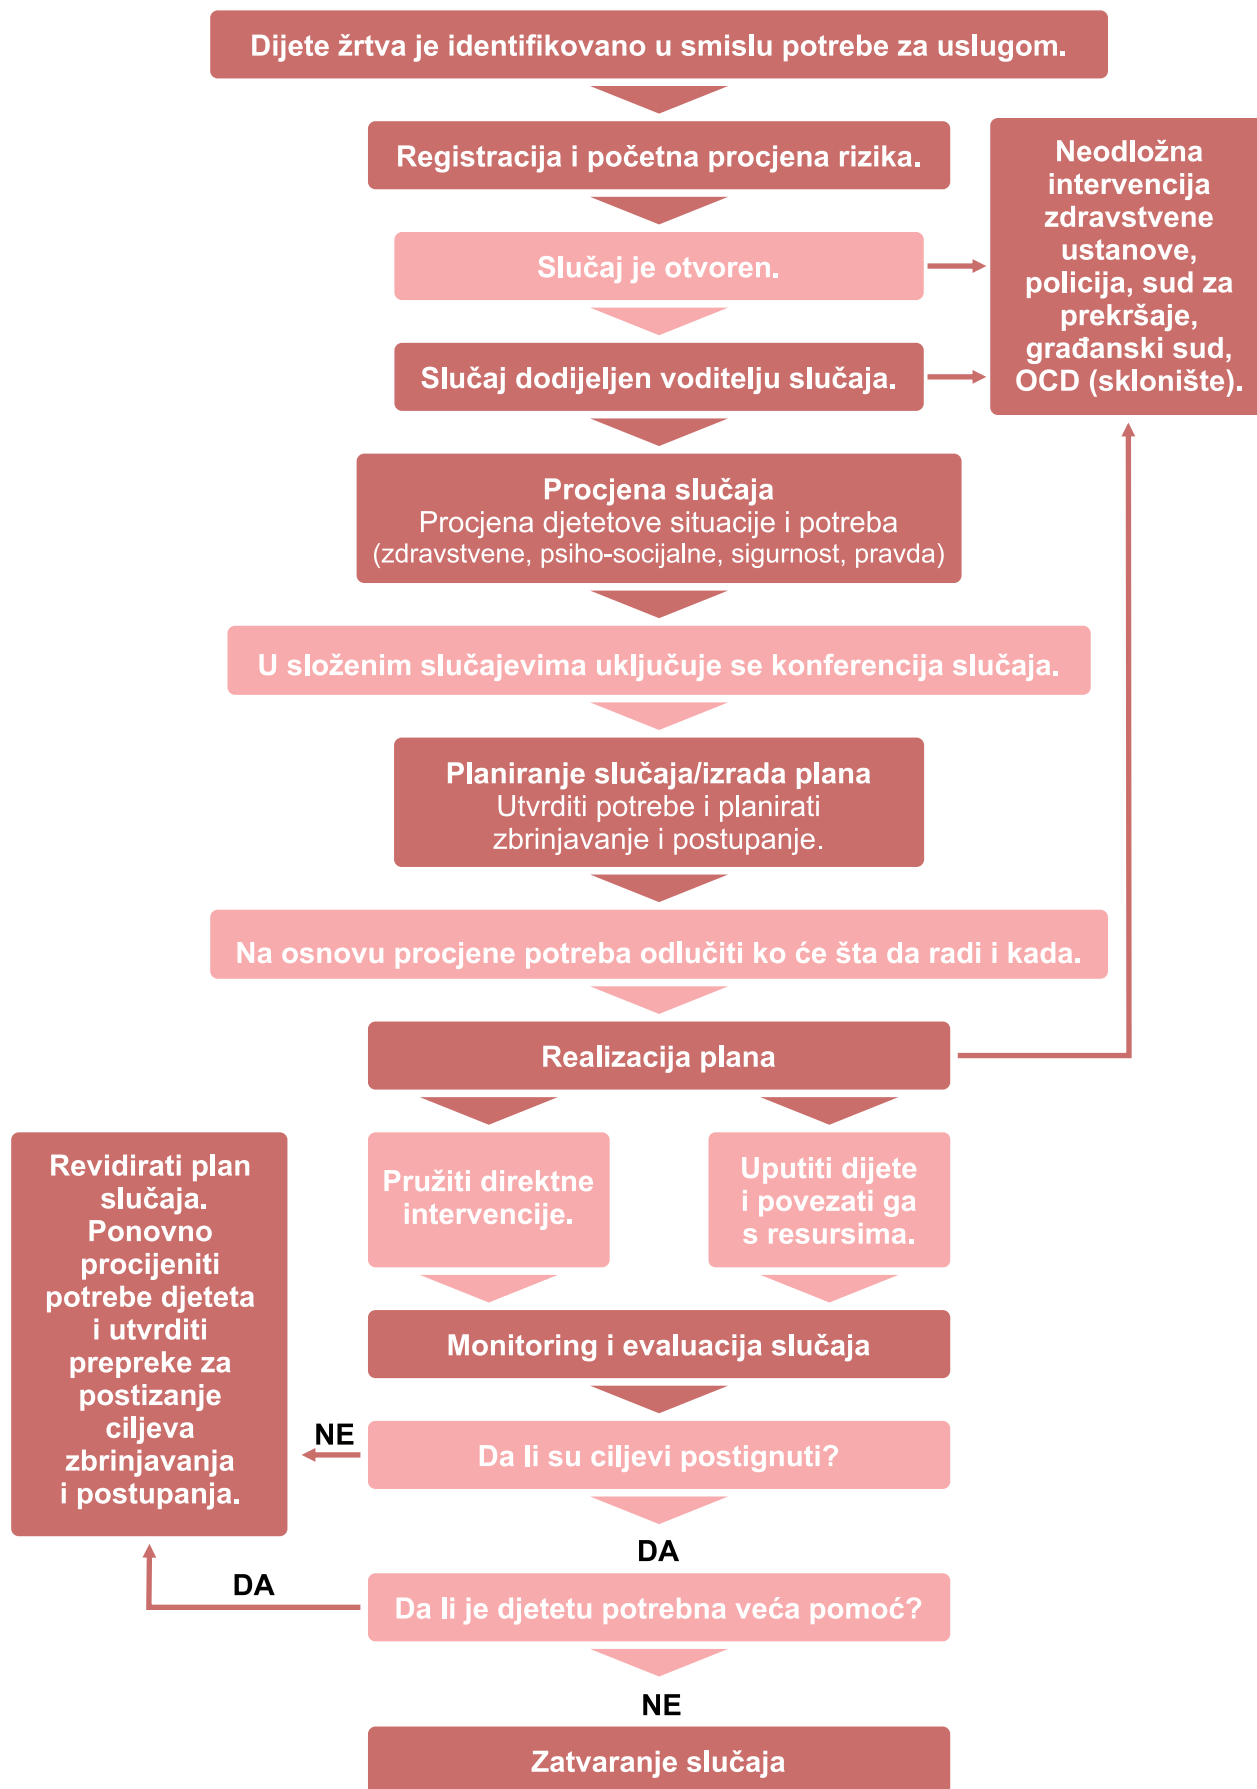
Dijete žrtva je identifikovano u smislu potrebe za uslugom.

Registracija i početna procjena rizika.

Slučaj je otvoren.

Slučaj dodijeljen voditelju slučaja.

Neodložna intervencija zdravstvene ustanove, policija, sud za prekršaje, građanski sud, OCD (sklonište).

Procjena slučaja
Procjena djetetove situacije i potreba (zdravstvene, psiho-socijalne, sigurnost, pravda)

U složenim slučajevima uključuje se konferencija slučaja.

Planiranje slučaja/izrada plana
Utvrditi potrebe i planirati zbrinjavanje i postupanje.

Na osnovu procjene potreba odlučiti ko će šta da radi i kada.

Realizacija plana

Pružiti direktne intervencije.

Uputiti dijete i povezati ga s resursima.

Revidirati plan slučaja. Ponovno procijeniti potrebe djeteta i utvrditi prepreke za postizanje ciljeva zbrinjavanja i postupanja.

Monitoring i evaluacija slučaja

NE

Da li su ciljevi postignuti?

DA

DA

Da li je djetetu potrebna veća pomoć?

NE

Zatvaranje slučaja